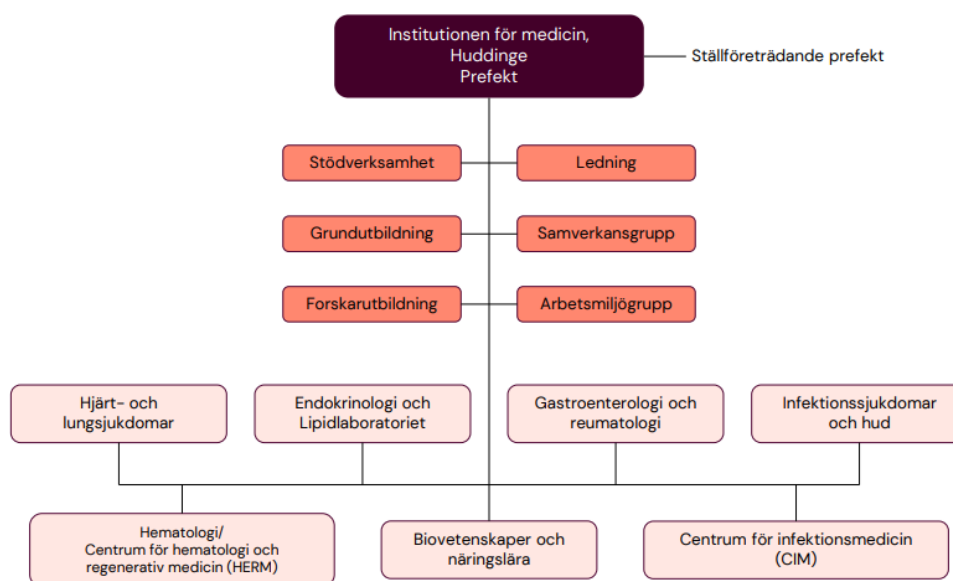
Institutionen för medicin, Huddinge
Prefekt

Ställföreträdande prefekt

Stödverksamhet

Ledning

Grundutbildning

Samverkansgrupp

Forskarutbildning

Arbetsmiljögrupp

Hjärt- och lungsjukdomar

Endokrinologi och Lipidlaboratoriet

Gastroenterologi och reumatologi

Infektionssjukdomar och hud

Hematologi/
Centrum för hematologi och regenerativ medicin (HERM)

Biovetenskaper och näringslära

Centrum för infektionsmedicin (CIM)